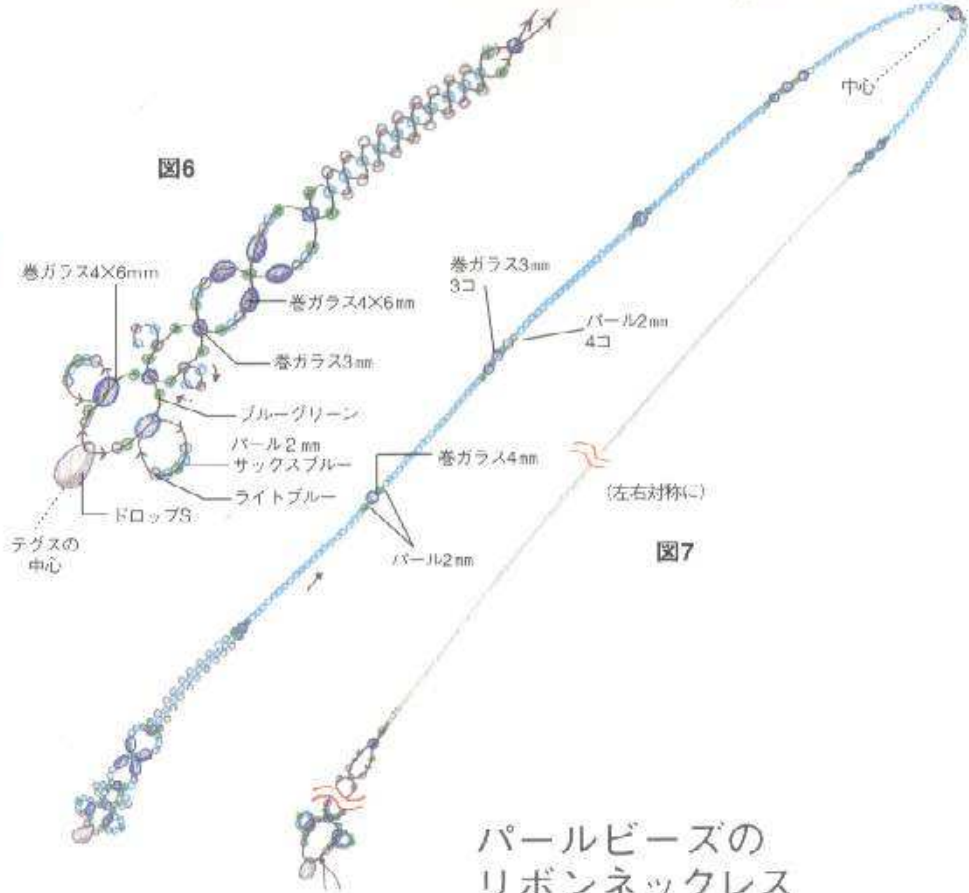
図6

巻ガラス4×6mm

巻ガラス4×6mm

巻ガラス3mm

ブルーグリーン

パール2mm
サックスブルー

ライトブルー

ドロップS

テグスの
中心

中心

巻ガラス3mm
3コ

パール2mm
4コ

巻ガラス4mm

パール2mm

(左右対称に)

図7

パールビーズの
リボンネックレス